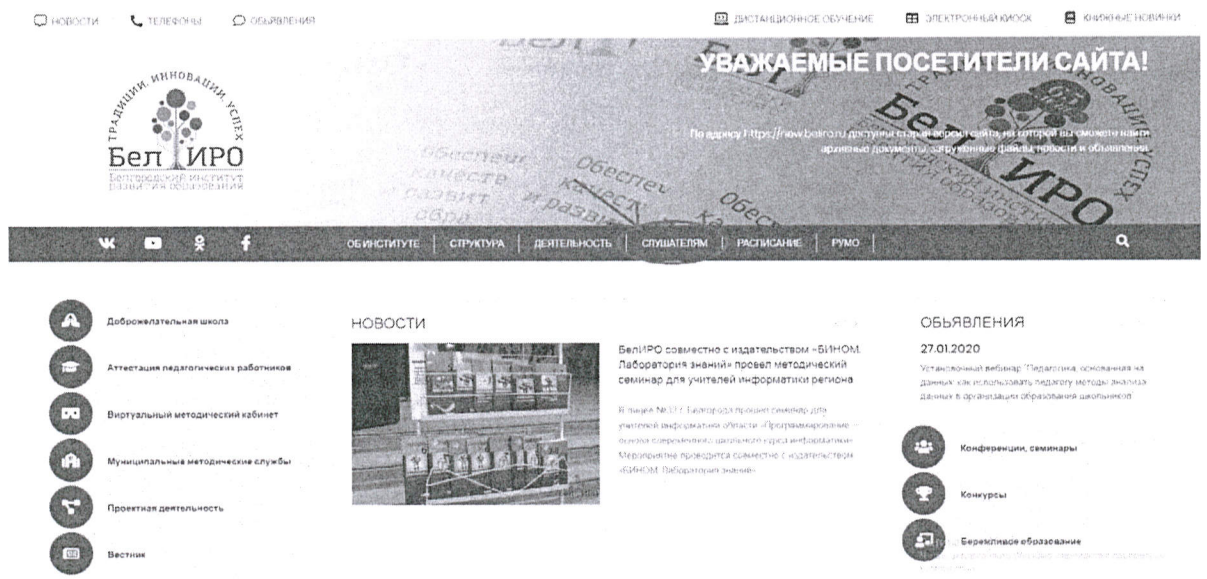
НОВОСТИ ТЕЛЕФОНЫ ОБЪЯВЛЕНИЯ

ДИСТАНЦИОННОЕ ОБУЧЕНИЕ ЭЛЕКТРОННЫЙ КИОСК КНИЖНЫЕ НОВИНКИ

ТРАДИЦИИ. ИННОВАЦИИ. УСПЕХ

БелИРО

Белгородский институт развития образования

УВАЖАЕМЫЕ ПОСЕТИТЕЛИ САЙТА!

По адресу https://new.beliro.ru доступна старая версия сайта, на которой вы сможете найти архивные документы, загруженные файлы, новости и объявления.

ОБ ИНСТИТУТЕ | СТРУКТУРА | ДЕЯТЕЛЬНОСТЬ | СЛУШАТЕЛЯМ | РАСПИСАНИЕ | РУМО

Доброжелательная школа

Аттестация педагогических работников

Виртуальный методический кабинет

Муниципальные методические службы

Проектная деятельность

Вестник

НОВОСТИ

БелИРО совместно с издательством «БИНОМ. Лаборатория знаний» провел методический семинар для учителей информатики региона

В лицее №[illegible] г. Белгорода прошел семинар для учителей информатики области «Программирование – основа современного школьного курса информатики». Мероприятие проводится совместно с издательством «БИНОМ. Лаборатория знаний»

ОБЪЯВЛЕНИЯ

27.01.2020

Установочный вебинар "Педагогика, основанная на данных: как использовать педагогу методы анализа данных в организации образования школьников"

Конференции, семинары

Конкурсы

Бережливое образование

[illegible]